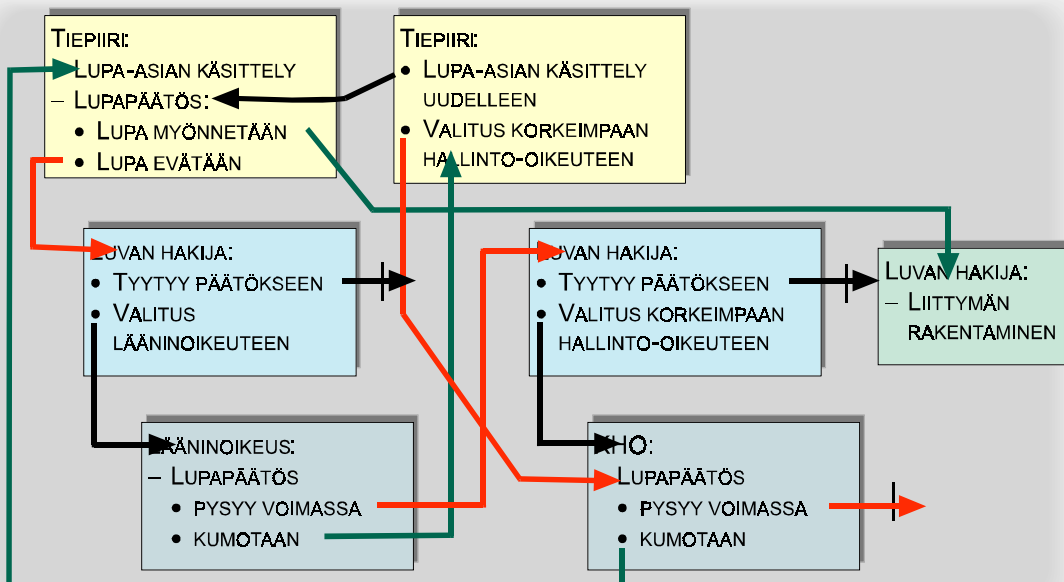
TIEPIIRI:
Lupa-asian käsittely
– Lupapäätös:
• Lupa myönnetään
• Lupa evätään

TIEPIIRI:
• Lupa-asian käsittely uudelleen
• Valitus korkeimpaan hallinto-oikeuteen

Luvan hakija:
• Tyytyy päätökseen
• Valitus lääninoikeuteen

Luvan hakija:
• Tyytyy päätökseen
• Valitus korkeimpaan hallinto-oikeuteen

Luvan hakija:
– Liittymän rakentaminen

Lääninoikeus:
– Lupapäätös
• pysyy voimassa
• kumotaan

KHO:
Lupapäätös
• pysyy voimassa
• kumotaan